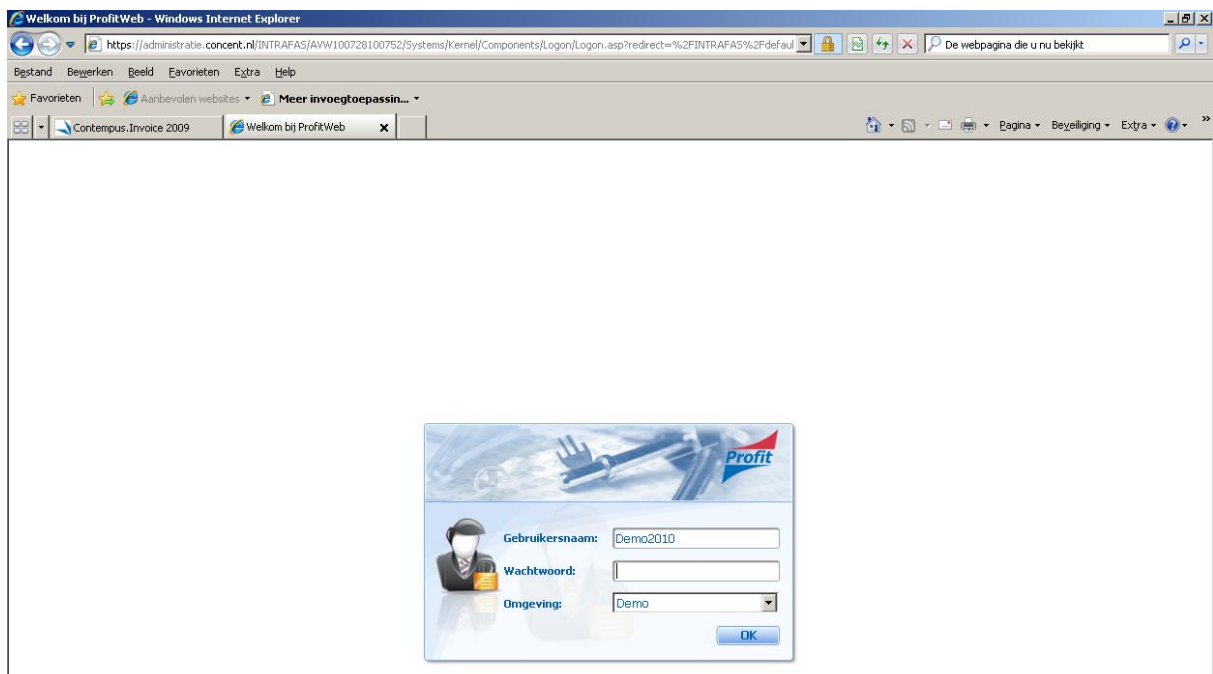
Welkom bij ProfitWeb - Windows Internet Explorer

https://administratie.concent.nl/INTRAFAS/AVW100728100752/Systems/Kernel/Components/Logon/Logon.asp?redirect=%2FINTRAFAS%2Fdefaul

De webpagina die u nu bekijkt

Bestand Bewerken Beeld Favorieten Extra Help

Favorieten Aanbevolen websites Meer invoegtoepassin...

Contempus.Invoice 2009 Welkom bij ProfitWeb

Pagina Beveiliging Extra

Profit

Gebruikersnaam: Demo2010

Wachtwoord:

Omgeving: Demo

OK